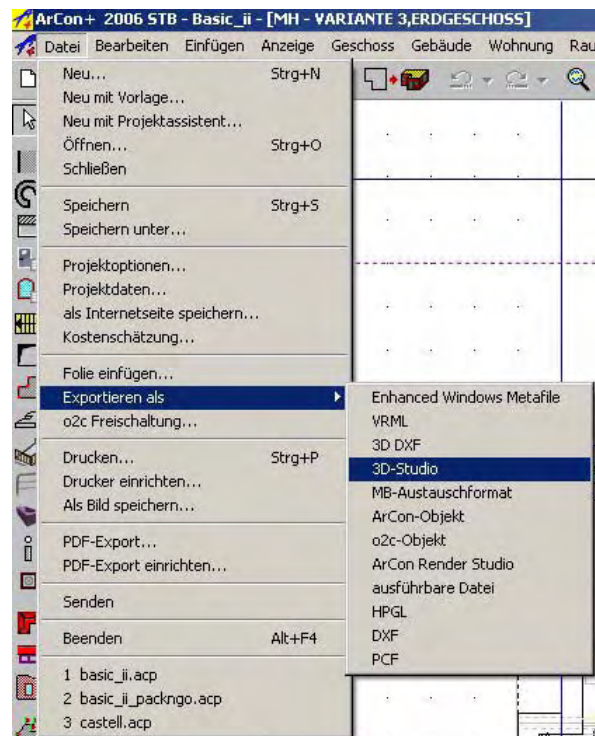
ArCon+ 2006 STB - Basic_ii - [MH - VARIANTE 3,ERDGESCHOSS]

Datei Bearbeiten Einfügen Anzeige Geschoss Gebäude Wohnung Rau

Neu... Strg+N
Neu mit Vorlage...
Neu mit Projektassistent...
Öffnen... Strg+O
Schließen

Speichern Strg+S
Speichern unter...

Projektoptionen...
Projektdaten...
als Internetseite speichern...
Kostenschätzung...

Folie einfügen...
Exportieren als
o2c Freischaltung...

Drucken... Strg+P
Drucker einrichten...
Als Bild speichern...

PDF-Export...
PDF-Export einrichten...

Senden

Beenden Alt+F4

1 basic_ii.acp
2 basic_ii_packngo.acp
3 castell.acp

Enhanced Windows Metafile
VRML
3D DXF
3D-Studio
MB-Austauschformat
ArCon-Objekt
o2c-Objekt
ArCon Render Studio
ausführbare Datei
HPGL
DXF
PCF